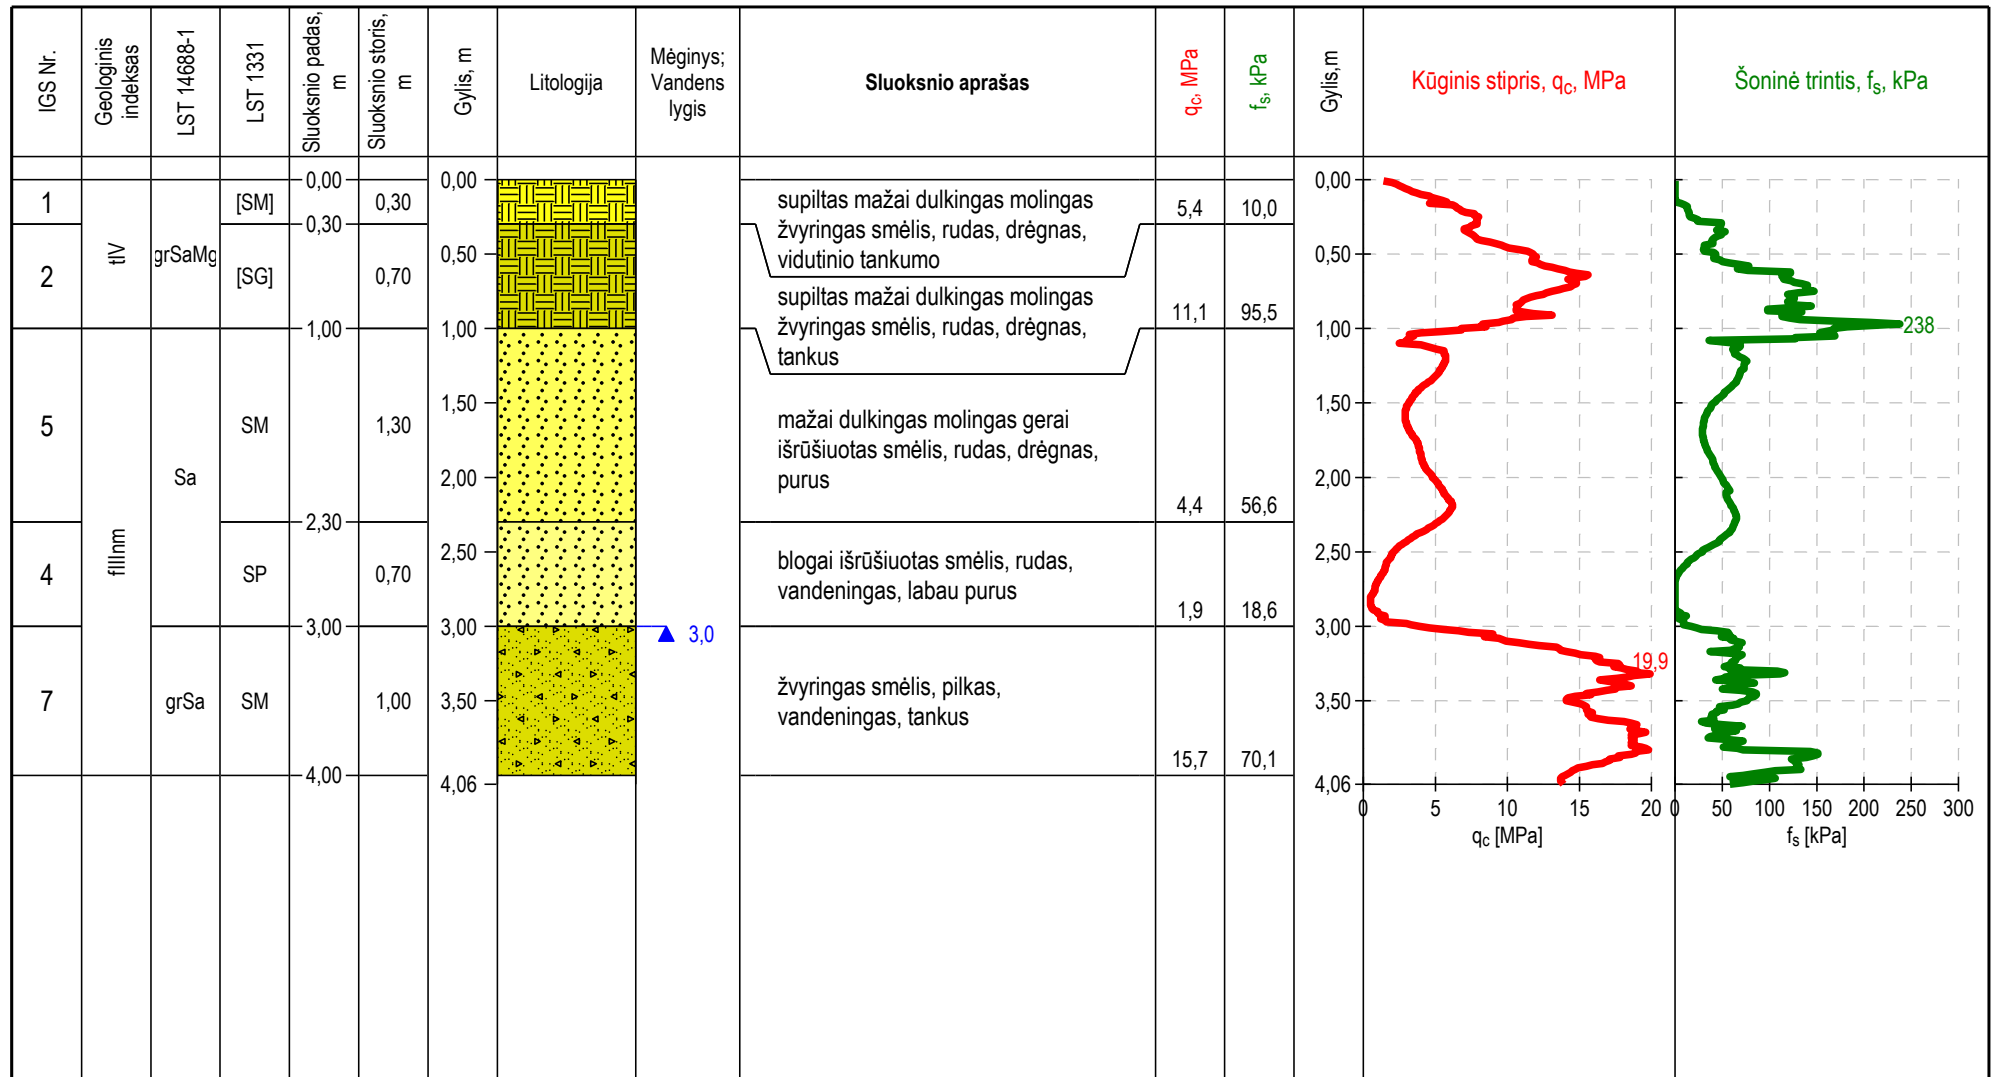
| IGS Nr. | Geologinis indeksas | LST 14688-1 | LST 1331 | Sluoksnio padas, m | Sluoksnio storis, m | Gylis, m | Litologija | Mėginys; Vandens lygis | Sluoksnio aprašas | $q_c$, MPa | $f_s$, kPa | Gylis,m | Kūginis stipris, $q_c$, MPa | Šoninė trintis, $f_s$, kPa |
|---|---|---|---|---|---|---|---|---|---|---|---|---|---|---|
| 1 | tIV | grSaMg | [SM] | 0,30 | 0,30 | 0,00 | | | supiltas mažai dulkingas molingas žvyringas smėlis, rudas, drėgnas, vidutinio tankumo | 5,4 | 10,0 | 0,00 | | |
| 2 | | | [SG] | 1,00 | 0,70 | 0,50 | | | supiltas mažai dulkingas molingas žvyringas smėlis, rudas, drėgnas, tankus | 11,1 | 95,5 | 0,50 | | 238 |
| 5 | fIIInm | Sa | SM | 2,30 | 1,30 | 1,00 1,50 2,00 | | | mažai dulkingas molingas gerai išrūšiuotas smėlis, rudas, drėgnas, purus | 4,4 | 56,6 | 1,00 1,50 2,00 | | |
| 4 | | | SP | 3,00 | 0,70 | 2,50 | | 3,0 | blogai išrūšiuotas smėlis, rudas, vandeningas, labau purus | 1,9 | 18,6 | 2,50 | | |
| 7 | | grSa | SM | 4,00 | 1,00 | 3,00 3,50 4,06 | | | žvyringas smėlis, pilkas, vandeningas, tankus | 15,7 | 70,1 | 3,00 3,50 4,06 | 19,9 | |

0,00

0 5 10 15 20
$q_c$ [MPa]

0 50 100 150 200 250 300
$f_s$ [kPa]